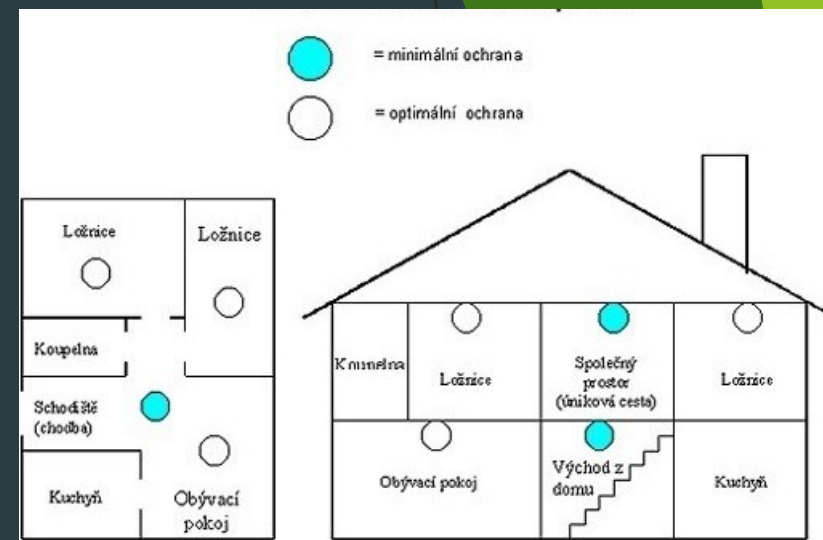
= minimální ochrana

= optimální ochrana

Ložnice

Ložnice

Koupelna

Schodiště (chodba)

Kuchyň

Obývací pokoj

Koupelna

Ložnice

Společný prostor (úniková cesta)

Ložnice

Obývací pokoj

Východ z domu

Kuchyň